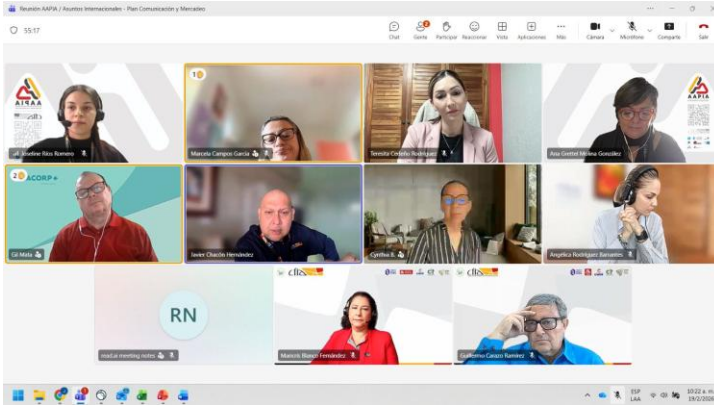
Reunión AAPIA / Asuntos Internacionales - Plan Comunicación y Mercadeo

55:17

Chat
Gente
Participar
Reaccionar
Vista
Aplicaciones
Más
Cámara
Micrófono
Compartir
Salir

AIPAA

Joseline Ríos Romero

1

Marcela Campos García

Teresita Ordeño Rodríguez

Ana Grettel Molina González

2

ACORP

Gil Mata

Javier Chacón Hernández

Cynthia B.

Angélica Rodríguez Barrantes

RN

read.ai meeting notes

cfia

Maricris Blanco Fernández

cfia

Guillermo Carazo Ramírez

ESP
LAA

10:22 a. m.
19/2/2026